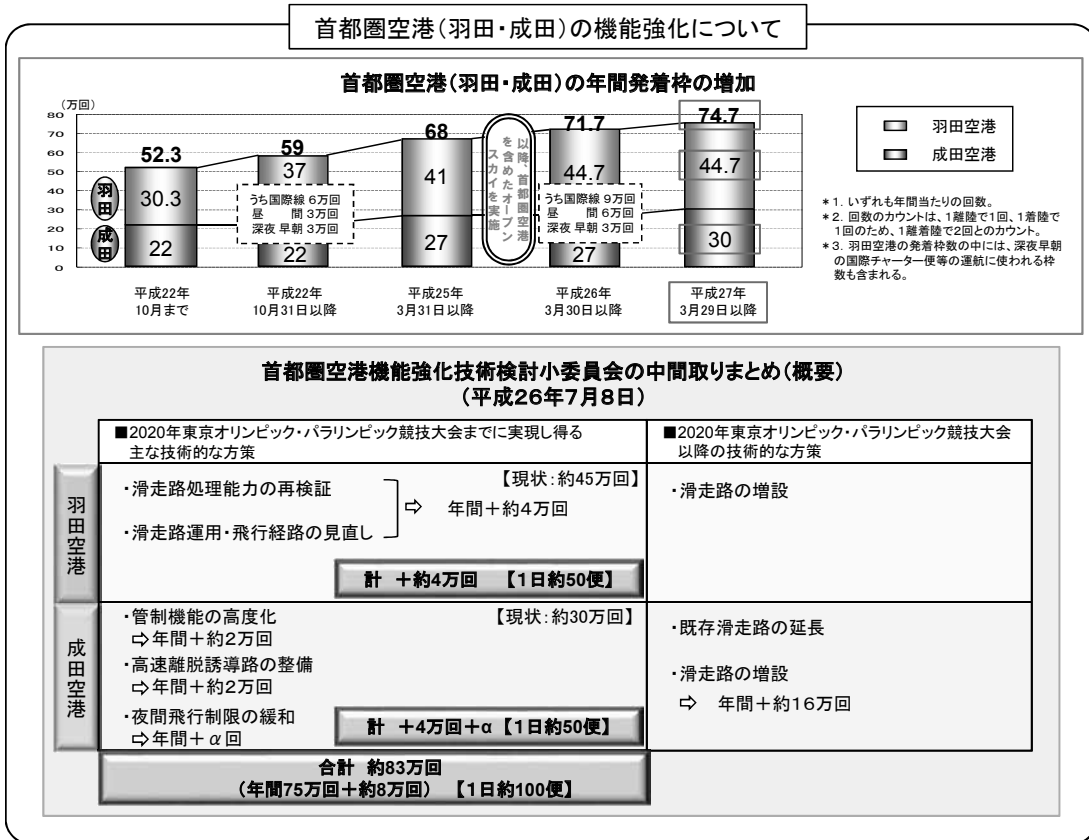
首都圏空港（羽田・成田）の機能強化について

首都圏空港（羽田・成田）の年間発着枠の増加

（万回）
80
70
60
50
40
30
20
10
0

| | 平成22年 10月まで | 平成22年 10月31日以降 | 平成25年 3月31日以降 | 平成26年 3月30日以降 | 平成27年 3月29日以降 |
|---|---|---|---|---|---|
| 合計 | 52.3 | 59 | 68 | 71.7 | 74.7 |
| 羽田 | 30.3 | 37 | 41 | 44.7 | 44.7 |
| 成田 | 22 | 22 | 27 | 27 | 30 |

うち国際線 6万回
昼　　間 3万回
深夜 早朝 3万回

以降、首都圏空港を含めたオープンスカイを実施

うち国際線 9万回
昼　　間 6万回
深夜 早朝 3万回

羽田空港
成田空港

＊1. いずれも年間当たりの回数。
＊2. 回数のカウントは、1離陸で1回、1着陸で1回のため、1離着陸で2回とのカウント。
＊3. 羽田空港の発着枠数の中には、深夜早朝の国際チャーター便等の運航に使われる枠数も含まれる。

首都圏空港機能強化技術検討小委員会の中間取りまとめ（概要）
（平成26年7月8日）

■2020年東京オリンピック・パラリンピック競技大会までに実現し得る主な技術的な方策

■2020年東京オリンピック・パラリンピック競技大会以降の技術的な方策

羽田空港

【現状：約45万回】
・滑走路処理能力の再検証
・滑走路運用・飛行経路の見直し
⇨　年間＋約4万回
計　＋約4万回　【1日約50便】

・滑走路の増設

成田空港

・管制機能の高度化
⇨年間＋約2万回
【現状：約30万回】
・高速離脱誘導路の整備
⇨年間＋約2万回
・夜間飛行制限の緩和
⇨年間＋$\alpha$回
計　＋4万回＋α【1日約50便】

・既存滑走路の延長
・滑走路の増設
⇨　年間＋約16万回

合計　約83万回
（年間75万回＋約8万回）　【1日約100便】